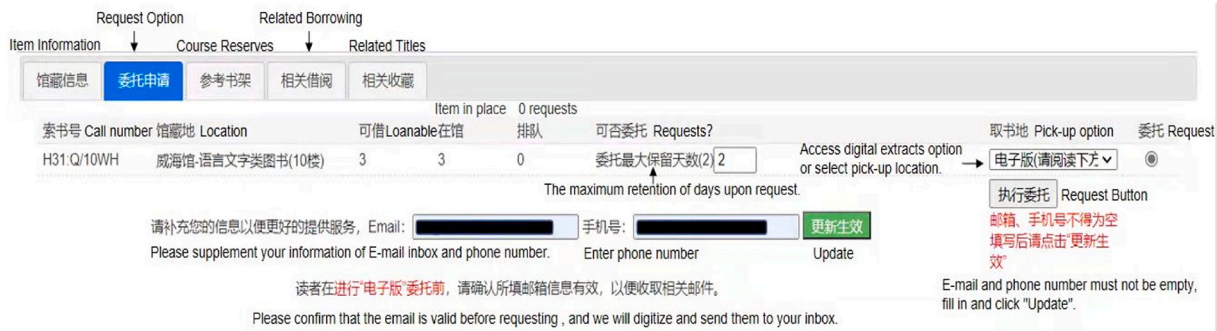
Request Option
Related Borrowing
Item Information
Course Reserves
Related Titles

馆藏信息 委托申请 参考书架 相关借阅 相关收藏

| 索书号 Call number | 馆藏地 Location | 可借Loanable | 在馆 Item in place | 排队 0 requests | 可否委托 Requests? | 取书地 Pick-up option | 委托 Request |
|---|---|---|---|---|---|---|---|
| H31:Q/10WH | 威海馆-语言文字类图书(10楼) | 3 | 3 | 0 | 委托最大保留天数(2) 2 | 电子版(请阅读下方 | ◉ |

The maximum retention of days upon request.

Access digital extracts option or select pick-up location.

执行委托 Request Button

邮箱、手机号不得为空 填写后请点击"更新生效"

E-mail and phone number must not be empty, fill in and click "Update".

请补充您的信息以便更好的提供服务，Email: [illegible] 手机号: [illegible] 更新生效

Please supplement your information of E-mail inbox and phone number. Enter phone number Update

读者在进行"电子版"委托前，请确认所填邮箱信息有效，以便收取相关邮件。

Please confirm that the email is valid before requesting , and we will digitize and send them to your inbox.